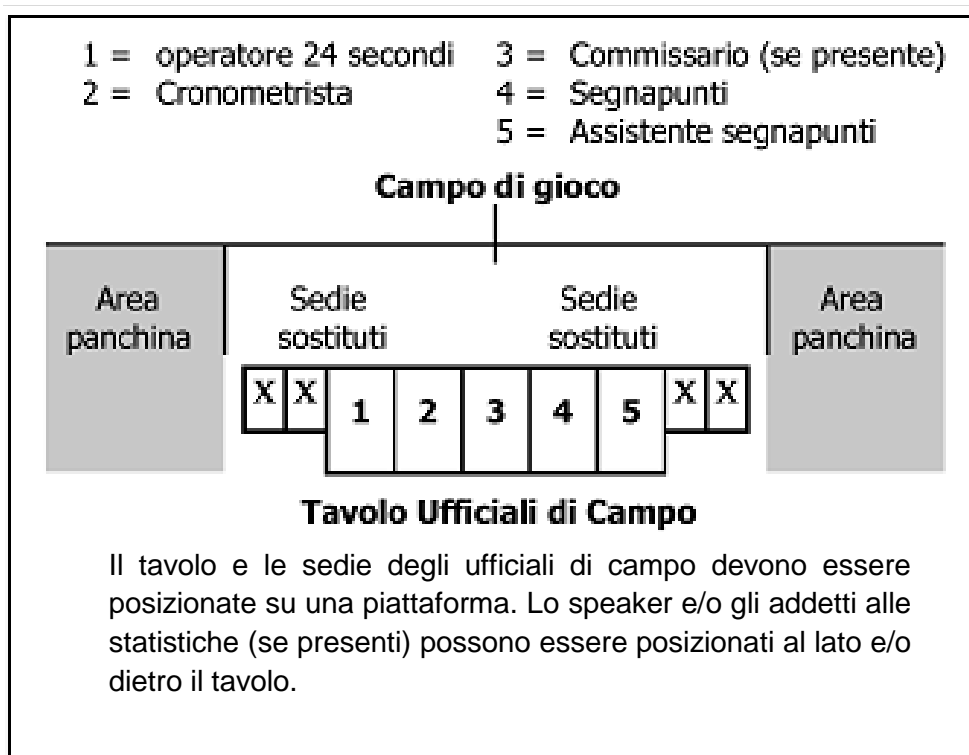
1 = operatore 24 secondi
2 = Cronometrista
3 = Commissario (se presente)
4 = Segnapunti
5 = Assistente segnapunti

Campo di gioco

Area panchina

Sedie sostituti

Sedie sostituti

Area panchina

| X | X | 1 | 2 | 3 | 4 | 5 | X | X |
|---|---|---|---|---|---|---|---|---|

Tavolo Ufficiali di Campo

Il tavolo e le sedie degli ufficiali di campo devono essere posizionate su una piattaforma. Lo speaker e/o gli addetti alle statistiche (se presenti) possono essere posizionati al lato e/o dietro il tavolo.